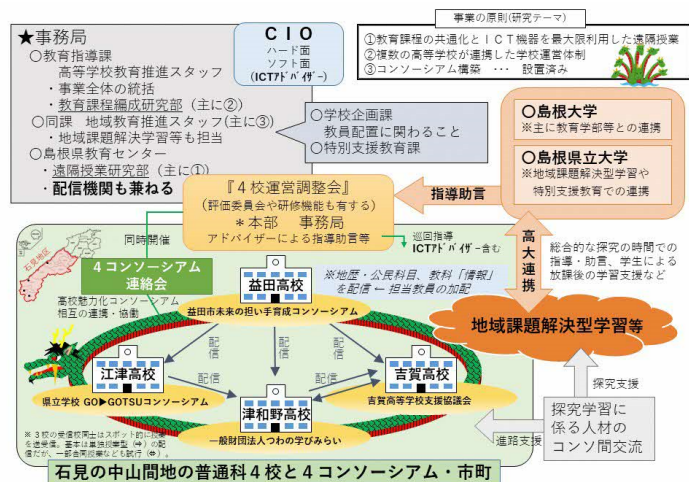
★事務局
○教育指導課
高等学校教育推進スタッフ
・事業全体の統括
・教育課程編成研究部（主に②）
○同課　地域教育推進スタッフ（主に③）
・地域課題解決学習等も担当
○島根県教育センター
・遠隔授業研究部（主に①）
・配信機関も兼ねる

ＣＩＯ
ハード面
ソフト面
（ICTｱﾄﾞﾊﾞｲｻﾞｰ）

事業の原則（研究テーマ）
①教育課程の共通化とＩＣＴ機器を最大限利用した遠隔授業
②複数の高等学校が連携した学校運営体制
③コンソーシアム構築　・・・　設置済み

○学校企画課
教員配置に関わること
○特別支援教育課

○島根大学
※主に教育学部等との連携
○島根県立大学
※地域課題解決型学習や特別支援教育での連携

指導助言

『４校運営調整会』
（評価委員会や研修機能も有する）
＊本部　事務局
アドバイザーによる指導助言等

巡回指導
ICTｱﾄﾞﾊﾞｲｻﾞｰ含む

高大連携

総合的な探究の時間での指導・助言、学生による放課後の学習支援など

同時開催

４コンソーシアム連絡会

高校魅力化コンソーシアム
相互の連携・協働

石見部

益田高校
益田市未来の担い手育成コンソーシアム

※地歴・公民科目、教科「情報」を配信 ← 担当教員の加配

配信
配信
配信
配信

江津高校
県立学校 GO▶GOTSUコンソーシアム

吉賀高校
吉賀高等学校支援協議会

津和野高校
一般財団法人つわの学びみらい

地域課題解決型学習等

探究支援
探究学習に係る人材のコンソ間交流
進路支援

※３校の受信校同士はスポット的に相互受信。基本は単独授業（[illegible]）の配信だが、一部合同授業なども試行（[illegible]）。

石見の中山間地の普通科４校と４コンソーシアム・市町